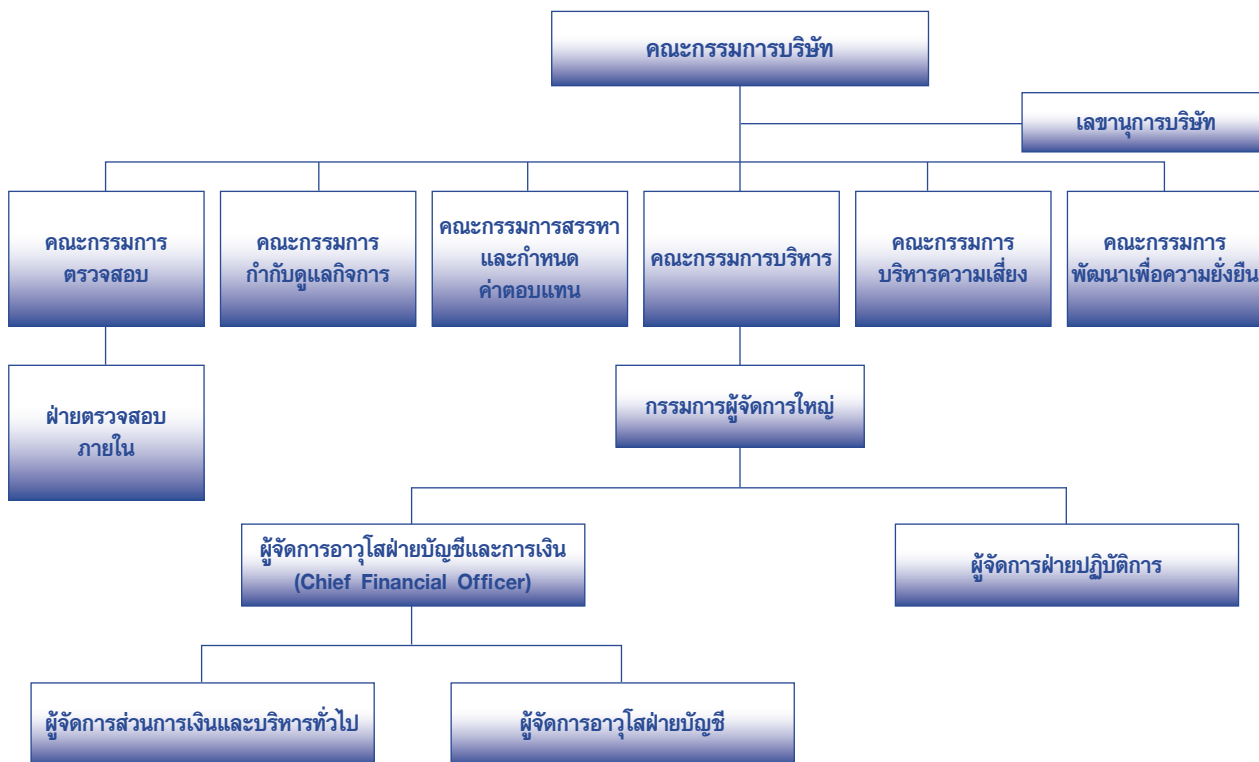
คณะกรรมการบริษัท

เลขานุการบริษัท

คณะกรรมการ ตรวจสอบ

คณะกรรมการ กำกับดูแลกิจการ

คณะกรรมการสรรหา และกำหนด ค่าตอบแทน

คณะกรรมการบริหาร

คณะกรรมการ บริหารความเสี่ยง

คณะกรรมการ พัฒนาเพื่อความยั่งยืน

ฝ่ายตรวจสอบ ภายใน

กรรมการผู้จัดการใหญ่

ผู้จัดการอาวุโสฝ่ายบัญชีและการเงิน (Chief Financial Officer)

ผู้จัดการฝ่ายปฏิบัติการ

ผู้จัดการส่วนการเงินและบริหารทั่วไป

ผู้จัดการอาวุโสฝ่ายบัญชี